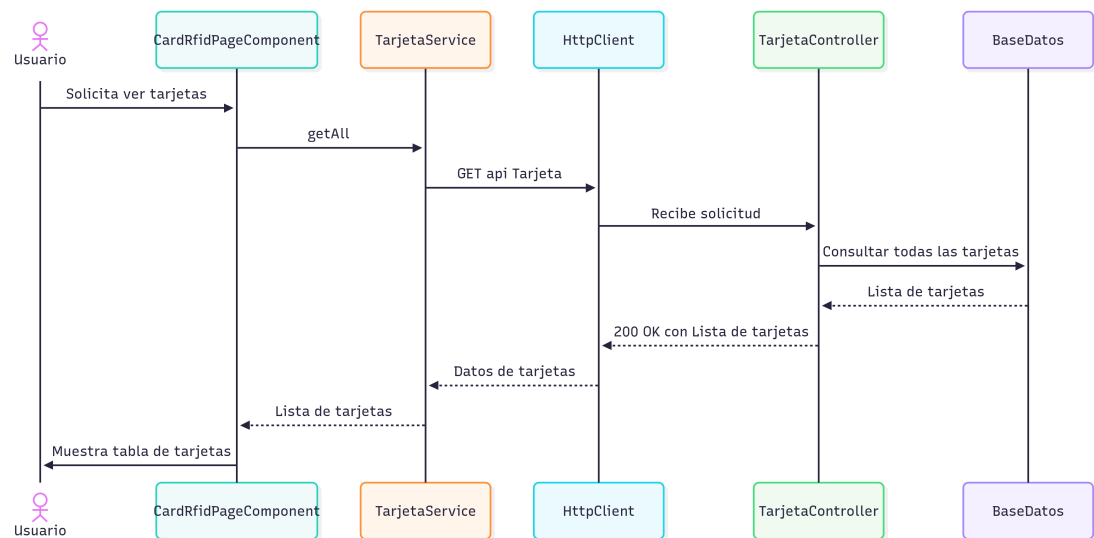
Usuario
CardRfidPageComponent
TarjetaService
HttpClient
TarjetaController
BaseDatos

Solicita ver tarjetas
getAll
GET api Tarjeta
Recibe solicitud
Consultar todas las tarjetas
Lista de tarjetas
200 OK con Lista de tarjetas
Datos de tarjetas
Lista de tarjetas
Muestra tabla de tarjetas

Usuario
CardRfidPageComponent
TarjetaService
HttpClient
TarjetaController
BaseDatos